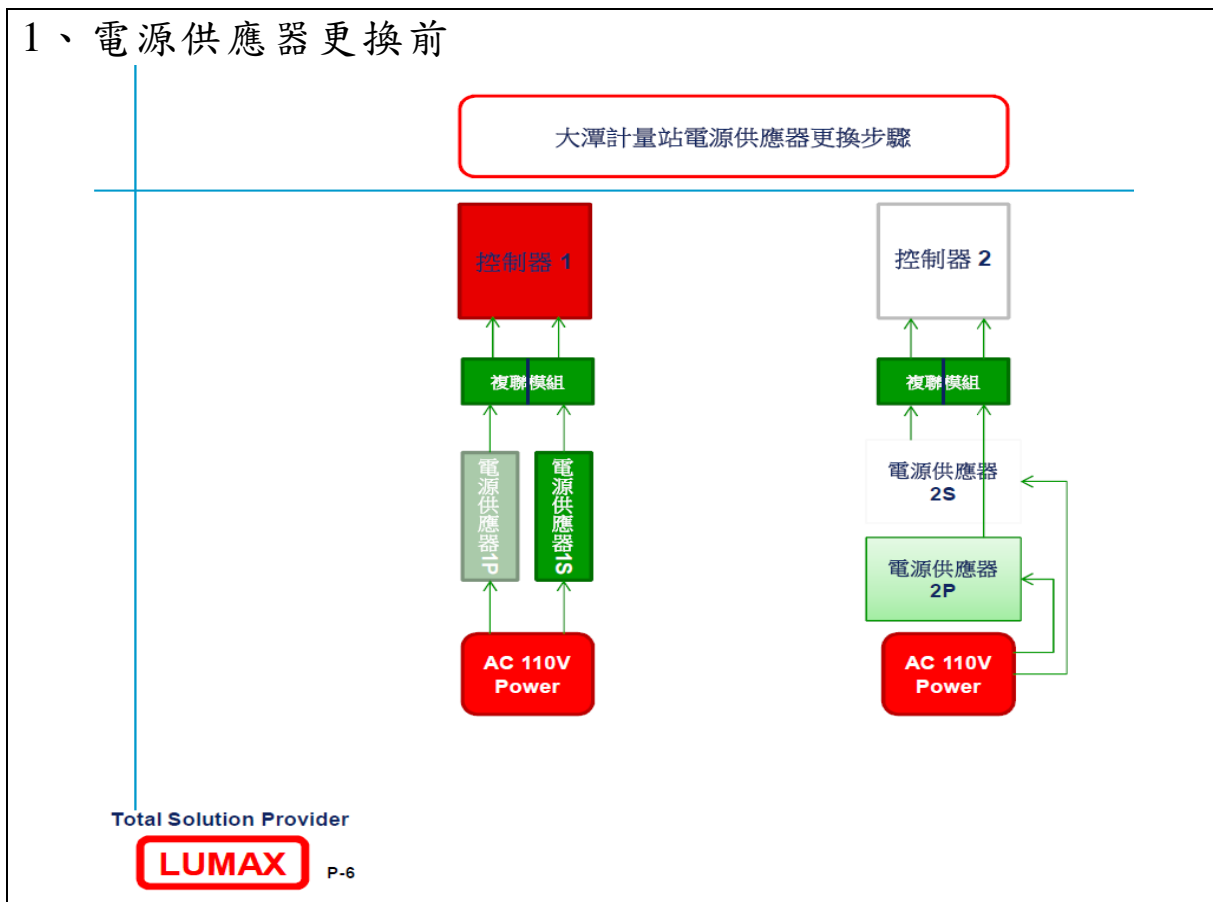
1、電源供應器更換前

大潭計量站電源供應器更換步驟

控制器 1

控制器 2

複聯模組

複聯模組

電源供應器1P

電源供應器1S

電源供應器 2S

電源供應器 2P

AC 110V Power

AC 110V Power

Total Solution Provider

LUMAX

P-6